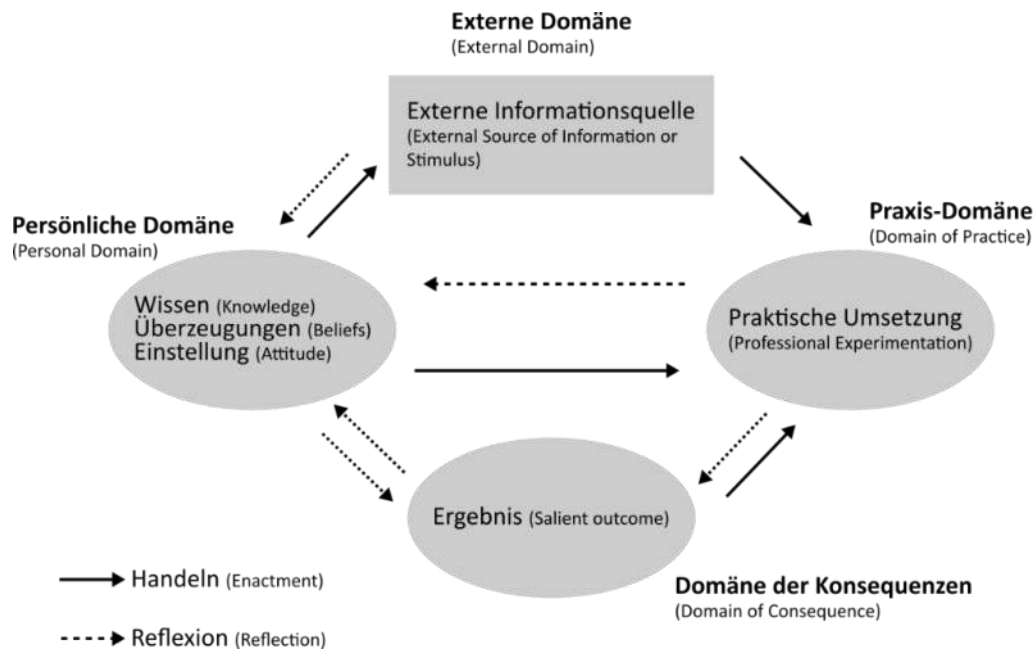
Externe Domäne
(External Domain)

Externe Informationsquelle
(External Source of Information or Stimulus)

Persönliche Domäne
(Personal Domain)

Praxis-Domäne
(Domain of Practice)

Wissen (Knowledge)
Überzeugungen (Beliefs)
Einstellung (Attitude)

Praktische Umsetzung
(Professional Experimentation)

Ergebnis (Salient outcome)

Handeln (Enactment)

Reflexion (Reflection)

Domäne der Konsequenzen
(Domain of Consequence)